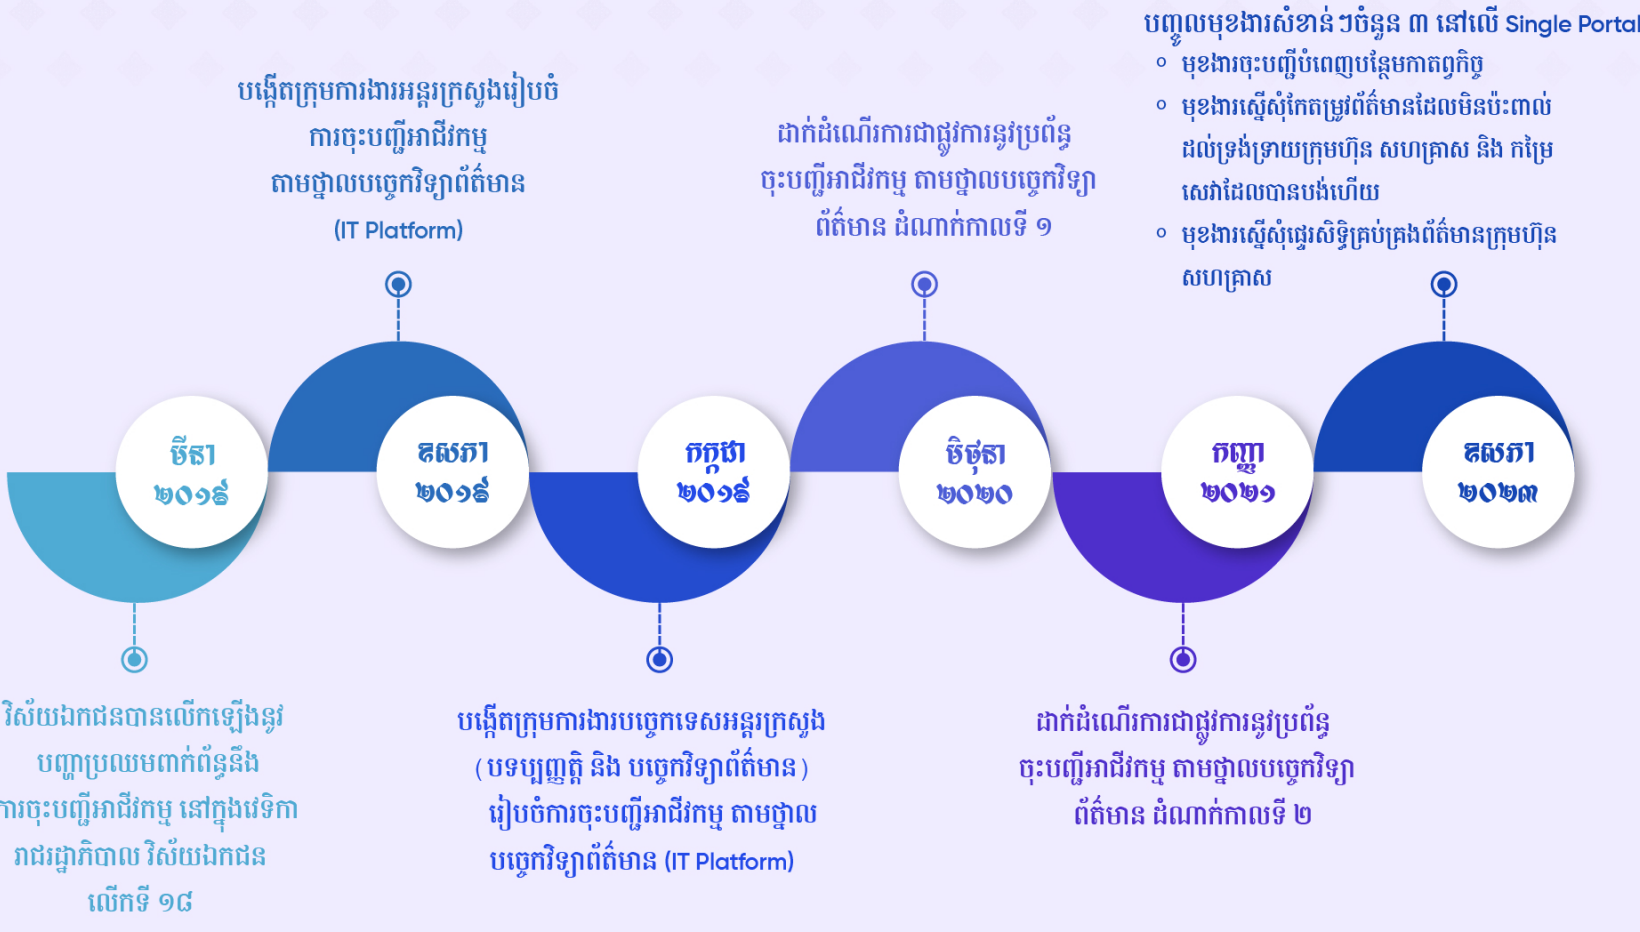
បង្កើតក្រុមការងារអន្តរក្រសួងរៀបចំ ការចុះបញ្ជីអាជីវកម្ម តាមថ្នាលបច្ចេកវិទ្យាព័ត៌មាន (IT Platform)

ដាក់ដំណើរការជាផ្លូវការនូវប្រព័ន្ធ ចុះបញ្ជីអាជីវកម្ម តាមថ្នាលបច្ចេកវិទ្យា ព័ត៌មាន ដំណាក់កាលទី ១

បញ្ចូលមុខងារសំខាន់ៗចំនួន ៣ នៅលើ Single Portal
◦ មុខងារចុះបញ្ជីបំពេញបន្ថែមកាតព្វកិច្ច
◦ មុខងារស្នើសុំកែតម្រូវព័ត៌មានដែលមិនប៉ះពាល់ដល់ទ្រង់ទ្រាយក្រុមហ៊ុន សហគ្រាស និង កម្រៃសេវាដែលបានបង់ហើយ
◦ មុខងារស្នើសុំផ្ទេរសិទ្ធិគ្រប់គ្រងព័ត៌មានក្រុមហ៊ុនសហគ្រាស

មីនា ២០១៩

ឧសភា ២០១៩

កក្កដា ២០១៩

មិថុនា ២០២០

កញ្ញា ២០២១

ឧសភា ២០២៣

វិស័យឯកជនបានលើកឡើងនូវ បញ្ហាប្រឈមពាក់ព័ន្ធនឹង ការចុះបញ្ជីអាជីវកម្ម នៅក្នុងវេទិកា រាជរដ្ឋាភិបាល វិស័យឯកជន លើកទី ១៨

បង្កើតក្រុមការងារបច្ចេកទេសអន្តរក្រសួង (បទប្បញ្ញត្តិ និង បច្ចេកវិទ្យាព័ត៌មាន) រៀបចំការចុះបញ្ជីអាជីវកម្ម តាមថ្នាល បច្ចេកវិទ្យាព័ត៌មាន (IT Platform)

ដាក់ដំណើរការជាផ្លូវការនូវប្រព័ន្ធ ចុះបញ្ជីអាជីវកម្ម តាមថ្នាលបច្ចេកវិទ្យា ព័ត៌មាន ដំណាក់កាលទី ២